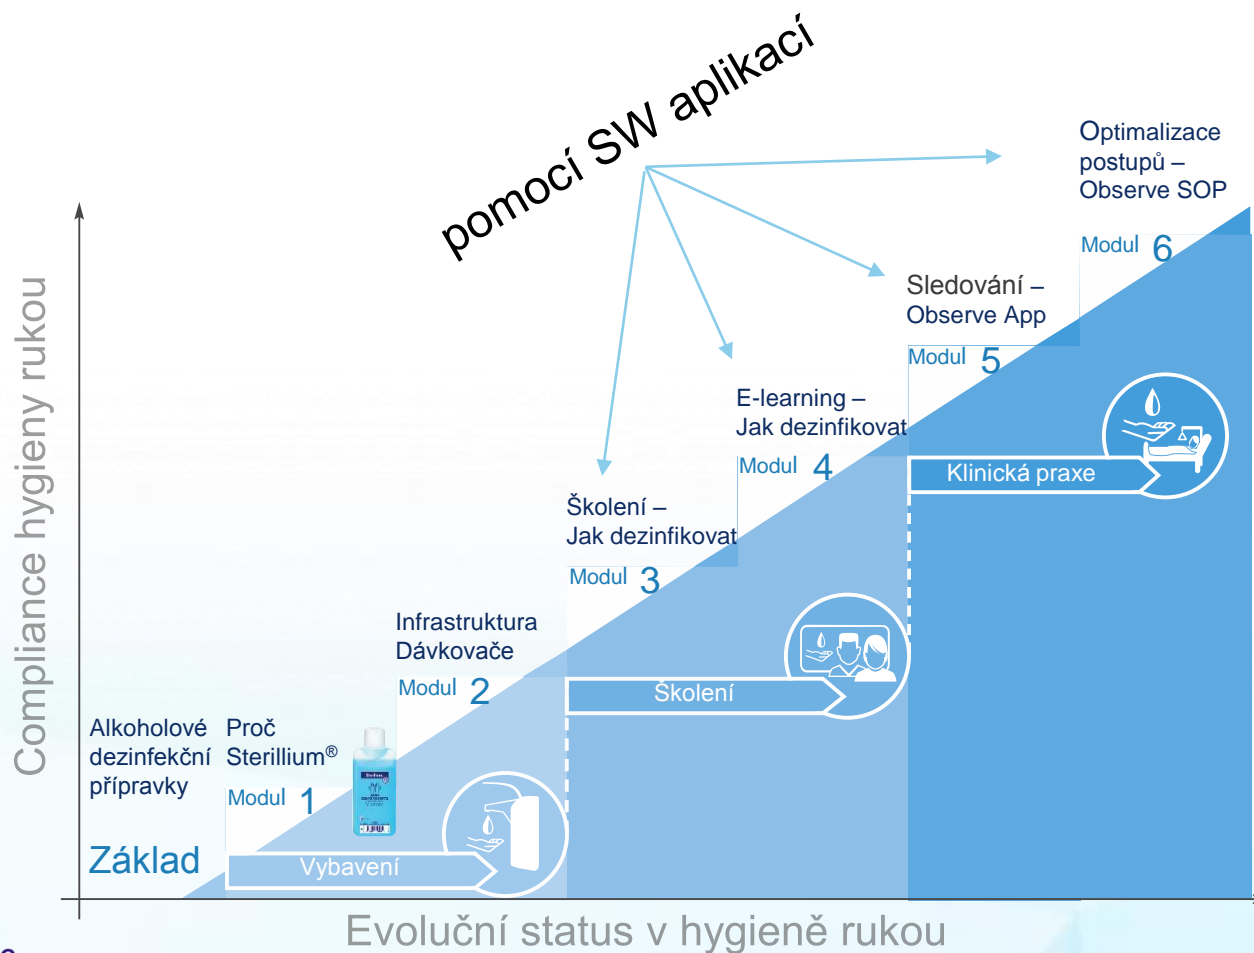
pomocí SW aplikací

Optimalizace postupů – Observe SOP

Modul 6

Sledování – Observe App

Modul 5

E-learning – Jak dezinfikovat

Modul 4

Klinická praxe

Školení – Jak dezinfikovat

Modul 3

Infrastruktura Dávkovače

Modul 2

Školení

Alkoholové dezinfekční přípravky

Proč Sterillium®

Modul 1

Základ

Vybavení

Compliance hygieny rukou

Evoluční status v hygieně rukou